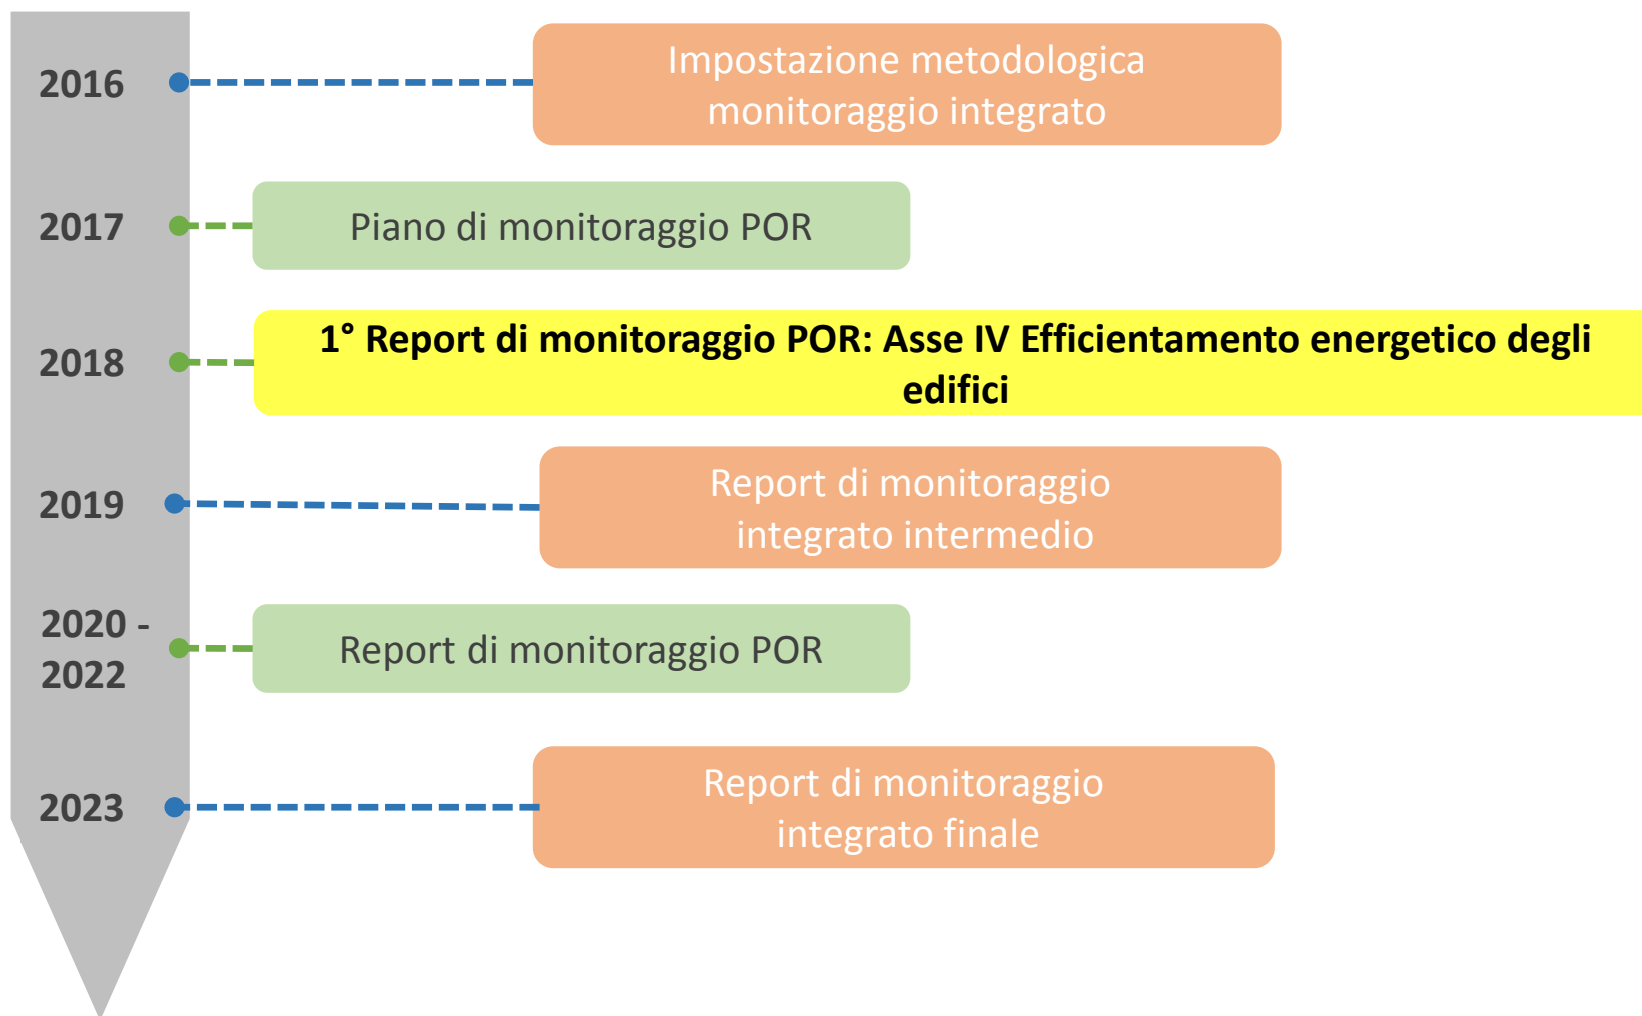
2016
Impostazione metodologica monitoraggio integrato

2017
Piano di monitoraggio POR

2018
1° Report di monitoraggio POR: Asse IV Efficientamento energetico degli edifici

2019
Report di monitoraggio integrato intermedio

2020 - 2022
Report di monitoraggio POR

2023
Report di monitoraggio integrato finale